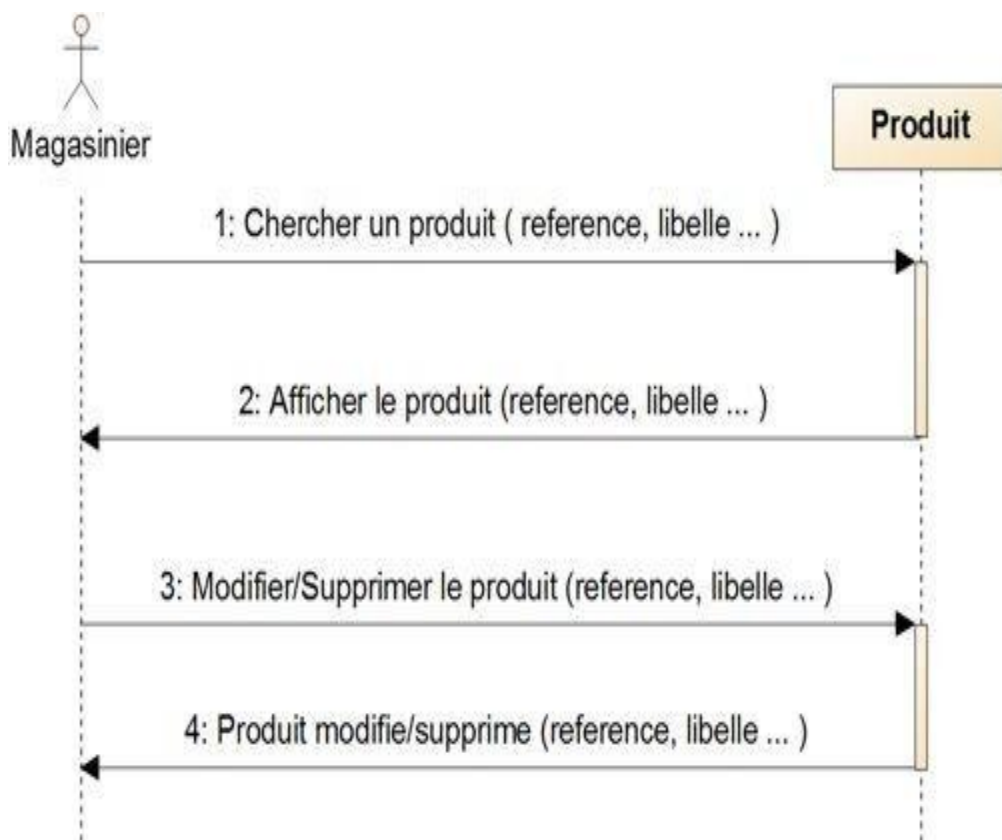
Magasinier

Produit

1: Chercher un produit ( reference, libelle ... )

2: Afficher le produit (reference, libelle ... )

3: Modifier/Supprimer le produit (reference, libelle ... )

4: Produit modifie/supprime (reference, libelle ... )